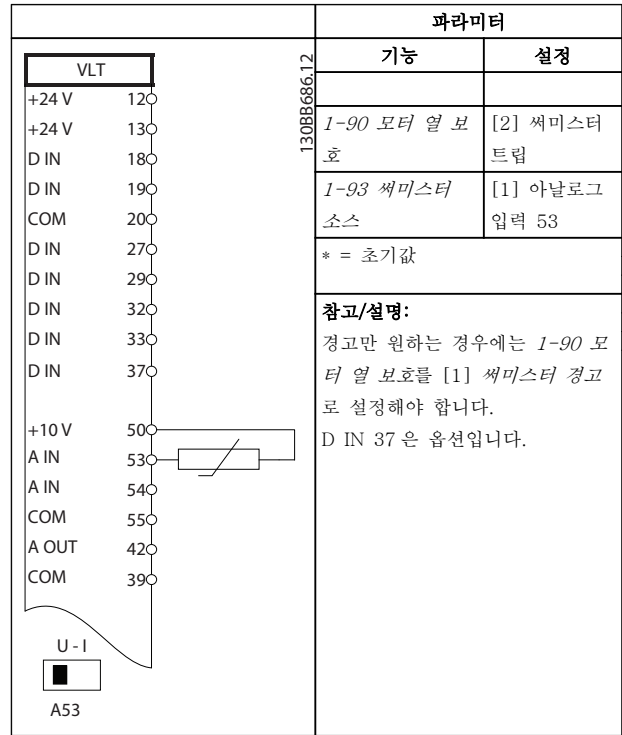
| | 파라미터 | |
|---|---|---|
| | 기능 | 설정 |
| | | |
| | *1-90 모터 열 보호* | [2] 써미스터 트립 |
| | *1-93 써미스터 소스* | [1] 아날로그 입력 53 |
| | * = 초기값 | |
| | **참고/설명:** 경고만 원하는 경우에는 *1-90 모터 열 보호*를 [1] *써미스터 경고*로 설정해야 합니다. D IN 37 은 옵션입니다. | |

VLT
+24 V 12
+24 V 13
D IN 18
D IN 19
COM 20
D IN 27
D IN 29
D IN 32
D IN 33
D IN 37
+10 V 50
A IN 53
A IN 54
COM 55
A OUT 42
COM 39
U - I
A53

130BB686.12